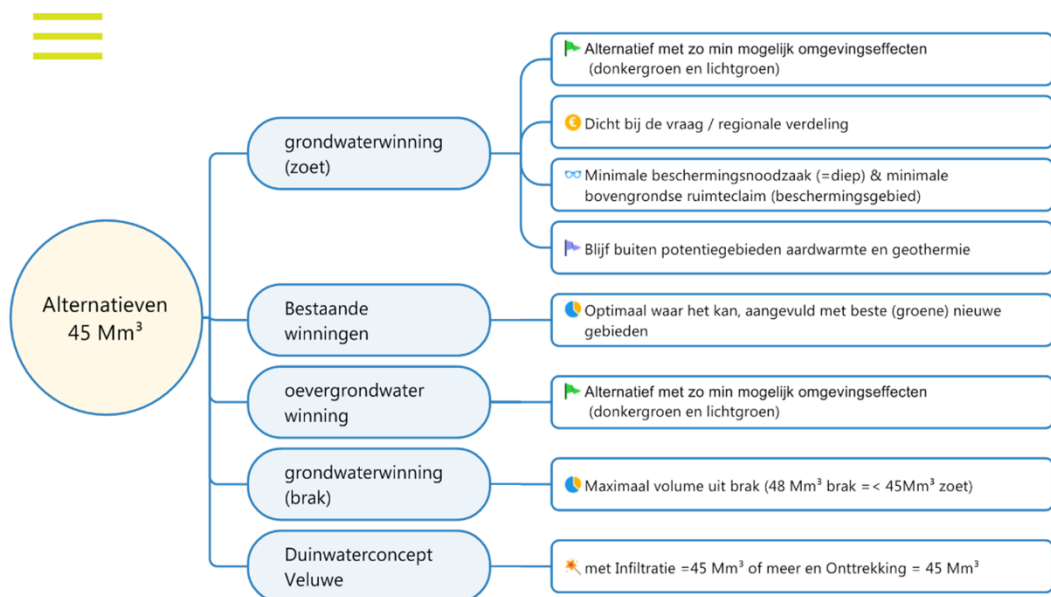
Alternatieven 45 Mm$^3$

grondwaterwinning (zoet)

Alternatief met zo min mogelijk omgevingseffecten (donkergroen en lichtgroen)

Dicht bij de vraag / regionale verdeling

Minimale beschermingsnoodzaak (=diep) & minimale bovengrondse ruimteclaim (beschermingsgebied)

Blijf buiten potentiegebieden aardwarmte en geothermie

Bestaande winningen

Optimaal waar het kan, aangevuld met beste (groene) nieuwe gebieden

oevergrondwater winning

Alternatief met zo min mogelijk omgevingseffecten (donkergroen en lichtgroen)

grondwaterwinning (brak)

Maximaal volume uit brak (48 Mm$^3$ brak =< 45Mm$^3$ zoet)

Duinwaterconcept Veluwe

met Infiltratie =45 Mm$^3$ of meer en Onttrekking = 45 Mm$^3$